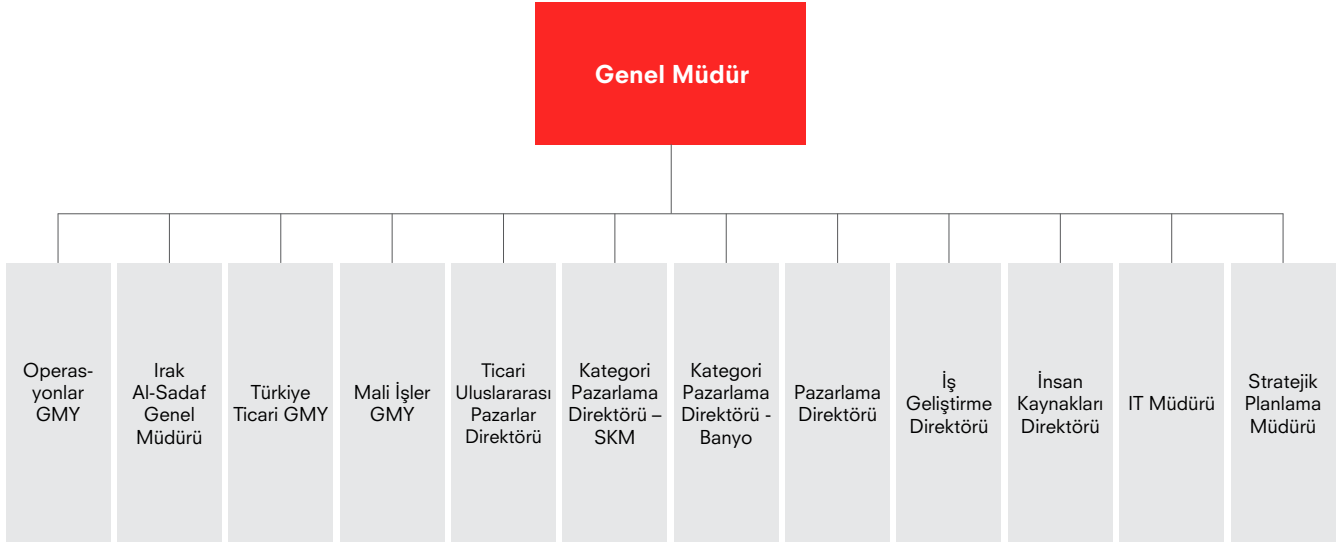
Genel Müdür

Operasyonlar GMY

Irak Al-Sadaf Genel Müdürü

Türkiye Ticari GMY

Mali İşler GMY

Ticari Uluslararası Pazarlar Direktörü

Kategori Pazarlama Direktörü – SKM

Kategori Pazarlama Direktörü - Banyo

Pazarlama Direktörü

İş Geliştirme Direktörü

İnsan Kaynakları Direktörü

IT Müdürü

Stratejik Planlama Müdürü